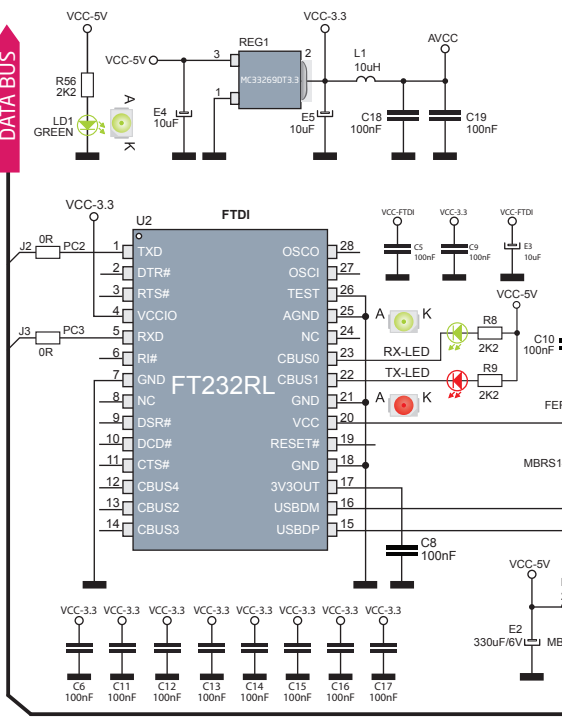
DATA BUS

VCC-5V
R56
2K2
LD1
GREEN
A
K

VCC-5V
3
REG1
MC33269DT3.3
2
1
E4
10uF
VCC-3.3
E5
10uF
L1
10uH
AVCC
C18
100nF
C19
100nF

VCC-3.3
U2
FTDI
VCC-FTDI
C5
100nF
VCC-3.3
C9
100nF
VCC-FTDI
E3
10uF

J2
0R
PC2
J3
PC3
0R

1 TXD
2 DTR#
3 RTS#
4 VCCIO
5 RXD
6 RI#
7 GND
8 NC
9 DSR#
10 DCD#
11 CTS#
12 CBUS4
13 CBUS2
14 CBUS3

FT232RL

28 OSCO
27 OSCI
26 TEST
25 AGND
24 NC
23 CBUS0
22 CBUS1
21 GND
20 VCC
19 RESET#
18 GND
17 3V3OUT
16 USBDM
15 USBDP

A K
A K
RX-LED
TX-LED
R8
2K2
R9
2K2
VCC-5V
C10
100nF
FER
MBRS1

C8
100nF

VCC-5V
E2
330uF/6V
MB

VCC-3.3 VCC-3.3 VCC-3.3 VCC-3.3 VCC-3.3 VCC-3.3 VCC-3.3 VCC-3.3
C6
100nF
C11
100nF
C12
100nF
C13
100nF
C14
100nF
C15
100nF
C16
100nF
C17
100nF